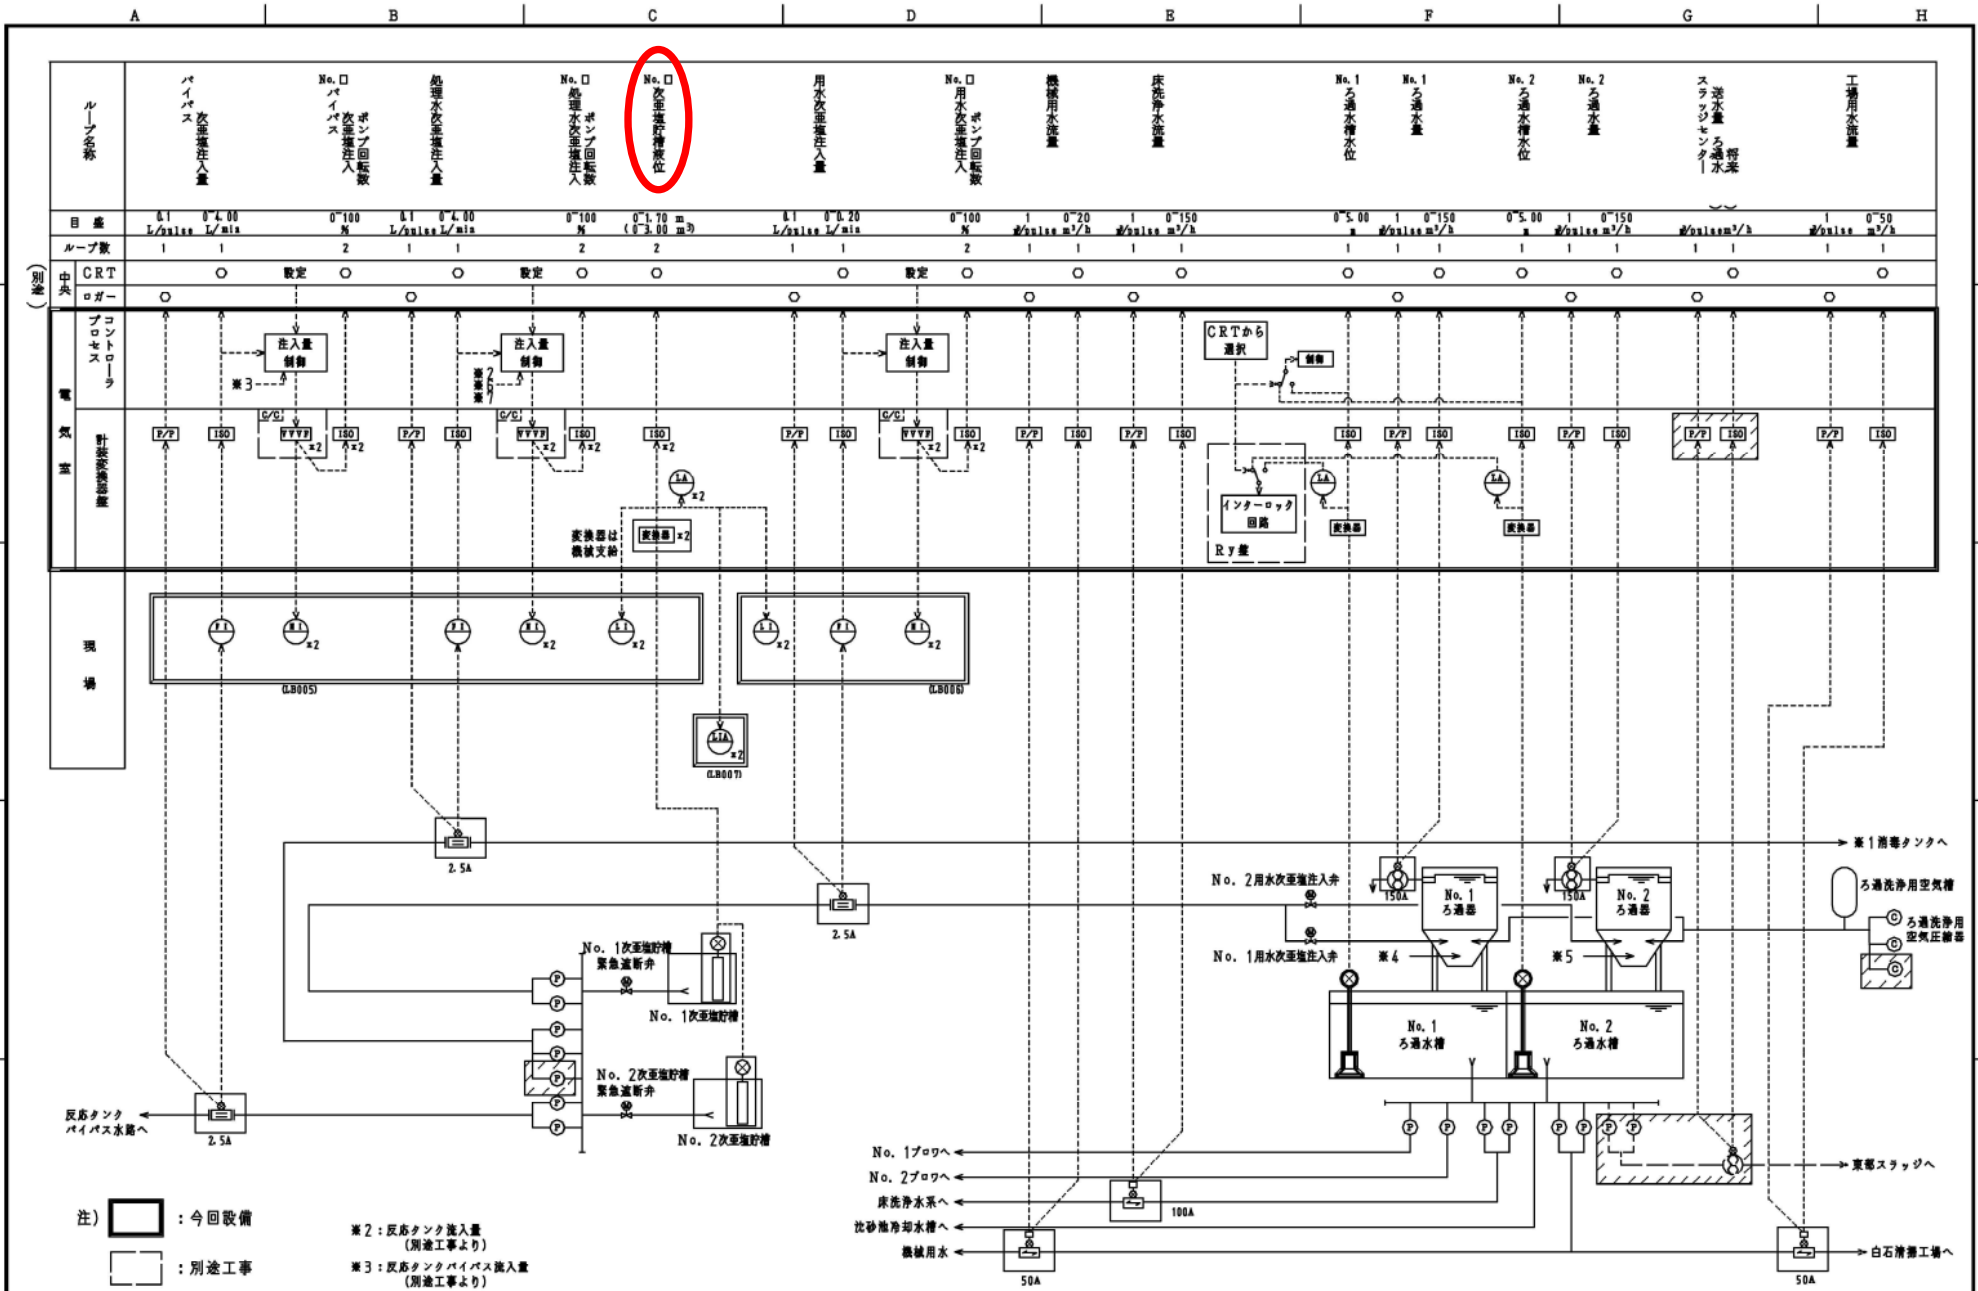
A B C D E F G H

ループ名称

バイパス次亜塩注入量 | No.□ バイパス次亜塩注入ポンプ回転数 | 処理水次亜塩注入量 | No.□ 処理水次亜塩注入ポンプ回転数 | No.□ 次亜塩貯槽液位 | 用水次亜塩注入量 | No.□ 用水次亜塩注入ポンプ回転数 | 機械用水流量 | 床洗浄水流量 | No.1 ろ過水槽水位 | No.1 ろ過水量 | No.2 ろ過水槽水位 | No.2 ろ過水量 | スラッジセンター送水量 ろ過水 将来 | 工場用水流量

目盛
0.1 L/pulse 0~4.00 L/min | 0~100 % | 0.1 L/pulse 0~4.00 L/min | 0~100 % | 0~1.70 m (0~3.00 m³) | 0.1 L/pulse 0~0.20 L/min | 0~100 % | 1 ㎥/pulse 0~20 m³/h | 1 ㎥/pulse 0~150 m³/h | 0~5.00 m | 1 ㎥/pulse 0~150 m³/h | 0~5.00 m | 1 ㎥/pulse 0~150 m³/h | ㎥/pulse m³/h | 1 ㎥/pulse 0~50 m³/h

ループ数
1 1 2 1 1 2 2 1 1 2 1 1 1 1 1 1 1 1 1 1 1 1 1

(別途) 中央 CRT 設定 設定 設定
ロガー

電気室
プロセスコントローラ
注入量制御 ※3 注入量制御 ※2 ※3 ※7 注入量制御 CRTから選択 制御

計装変換器盤
P/P ISO C/C VVVF x2 ISO x2 P/P ISO C/C VVVF x2 ISO x2 ISO x2 P/P ISO C/C VVVF x2 ISO x2 P/P ISO P/P ISO ISO P/P ISO ISO P/P ISO P/P ISO P/P ISO
LA x2
変換器は機械支給 変換器 x2
インターロック回路
Ry盤
LA 変換器 LA 変換器

現場
FI MI x2 FI MI x2 LI x2 (LB005) LI x2 FI MI x2 (LB006)
LIA x2 (LB007)

2.5A 2.5A 2.5A
※1消毒タンクへ
No.2用水次亜塩注入弁
No.1用水次亜塩注入弁
150A No.1 ろ過器 150A No.2 ろ過器
※4 ※5
ろ過洗浄用空気槽
ろ過洗浄用空気圧縮器
No.1 ろ過水槽 No.2 ろ過水槽
No.1次亜塩貯槽 緊急遮断弁
No.1次亜塩貯槽
No.2次亜塩貯槽 緊急遮断弁
No.2次亜塩貯槽
反応タンク バイパス水路へ
No.1ブロワへ
No.2ブロワへ
床洗浄水系へ
沈砂池冷却水槽へ
機械用水
100A
50A 50A
東部スラッジへ
白石清掃工場へ

注) : 今回設備
: 別途工事

※2：反応タンク流入量 (別途工事より)
※3：反応タンクバイパス流入量 (別途工事より)